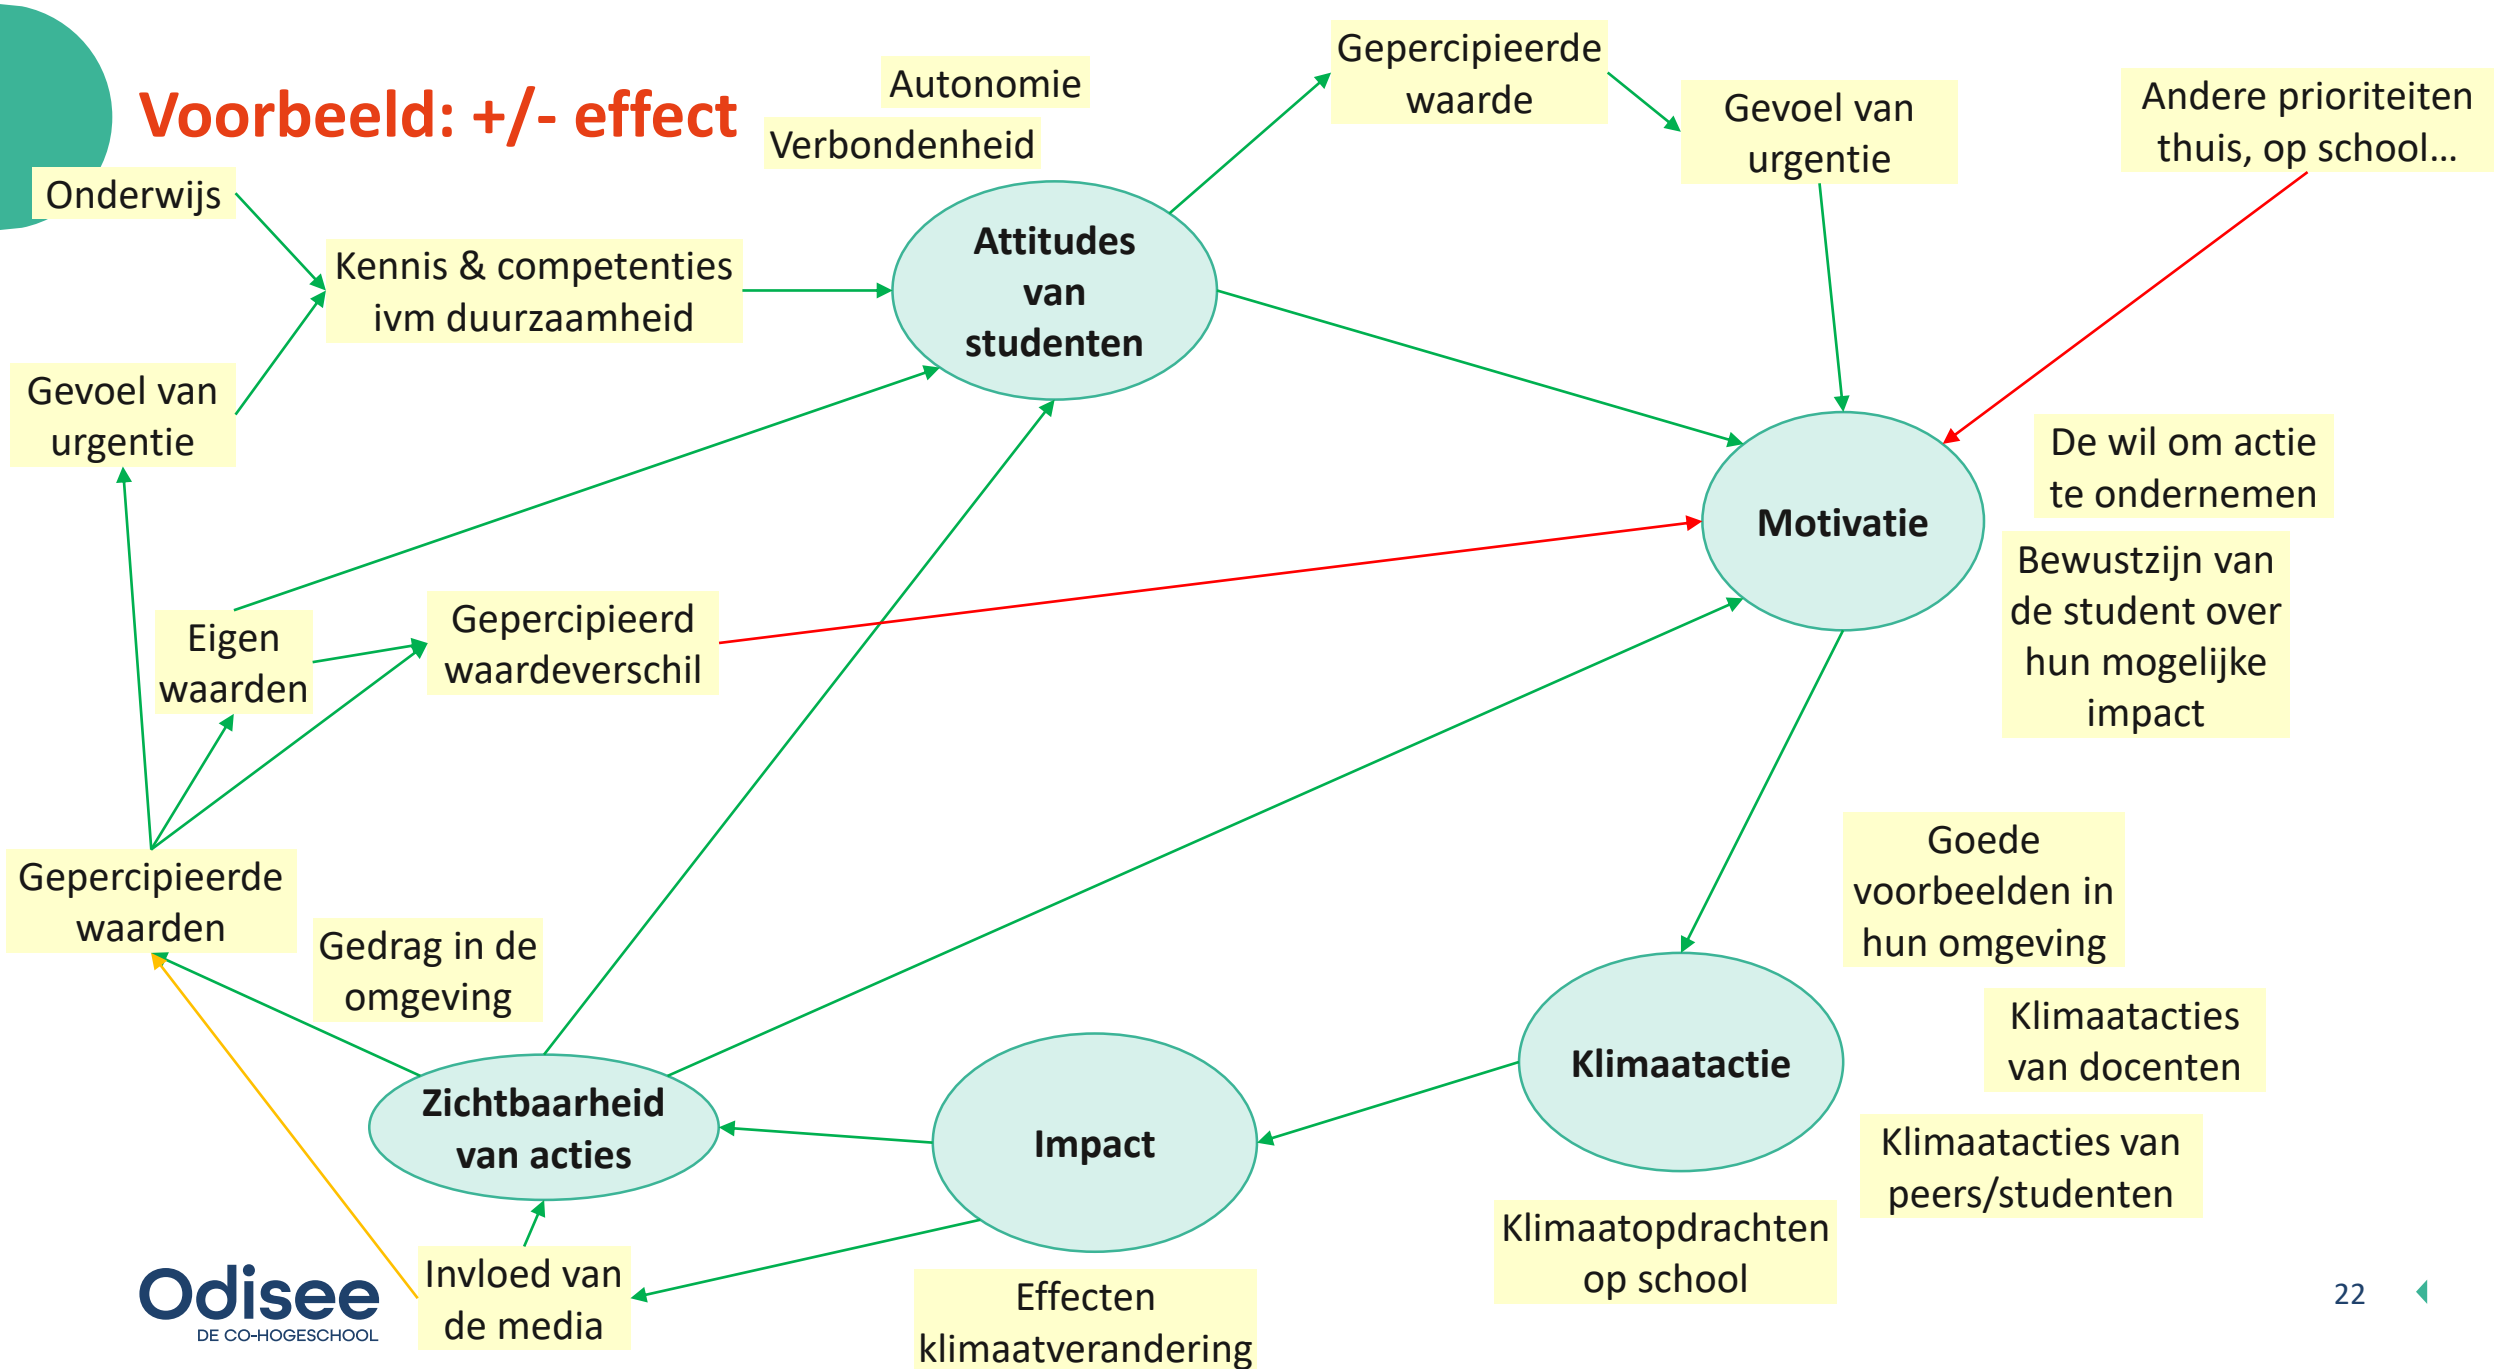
Voorbeeld: +/- effect

Autonomie

Verbondenheid

Gepercipieerde waarde

Gevoel van urgentie

Andere prioriteiten thuis, op school…

Onderwijs

Kennis & competenties ivm duurzaamheid

Attitudes van studenten

Gevoel van urgentie

Motivatie

De wil om actie te ondernemen

Bewustzijn van de student over hun mogelijke impact

Eigen waarden

Gepercipieerd waardeverschil

Gepercipieerde waarden

Gedrag in de omgeving

Goede voorbeelden in hun omgeving

Klimaatacties van docenten

Klimaatactie

Zichtbaarheid van acties

Impact

Klimaatacties van peers/studenten

Klimaatopdrachten op school

Invloed van de media

Effecten klimaatverandering

Odisee
DE CO-HOGESCHOOL

22